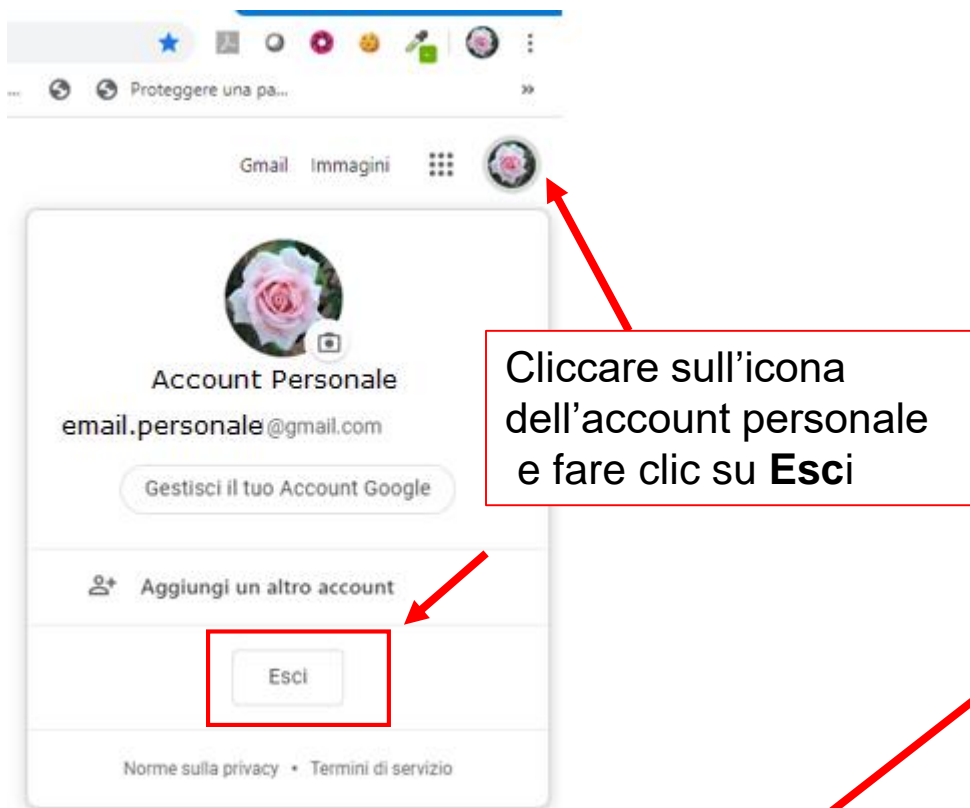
Proteggere una pa...

»

Gmail Immagini

Account Personale

email.personale@gmail.com

Gestisci il tuo Account Google

Aggiungi un altro account

Esci

Norme sulla privacy • Termini di servizio

Cliccare sull'icona dell'account personale e fare clic su **Esc**i